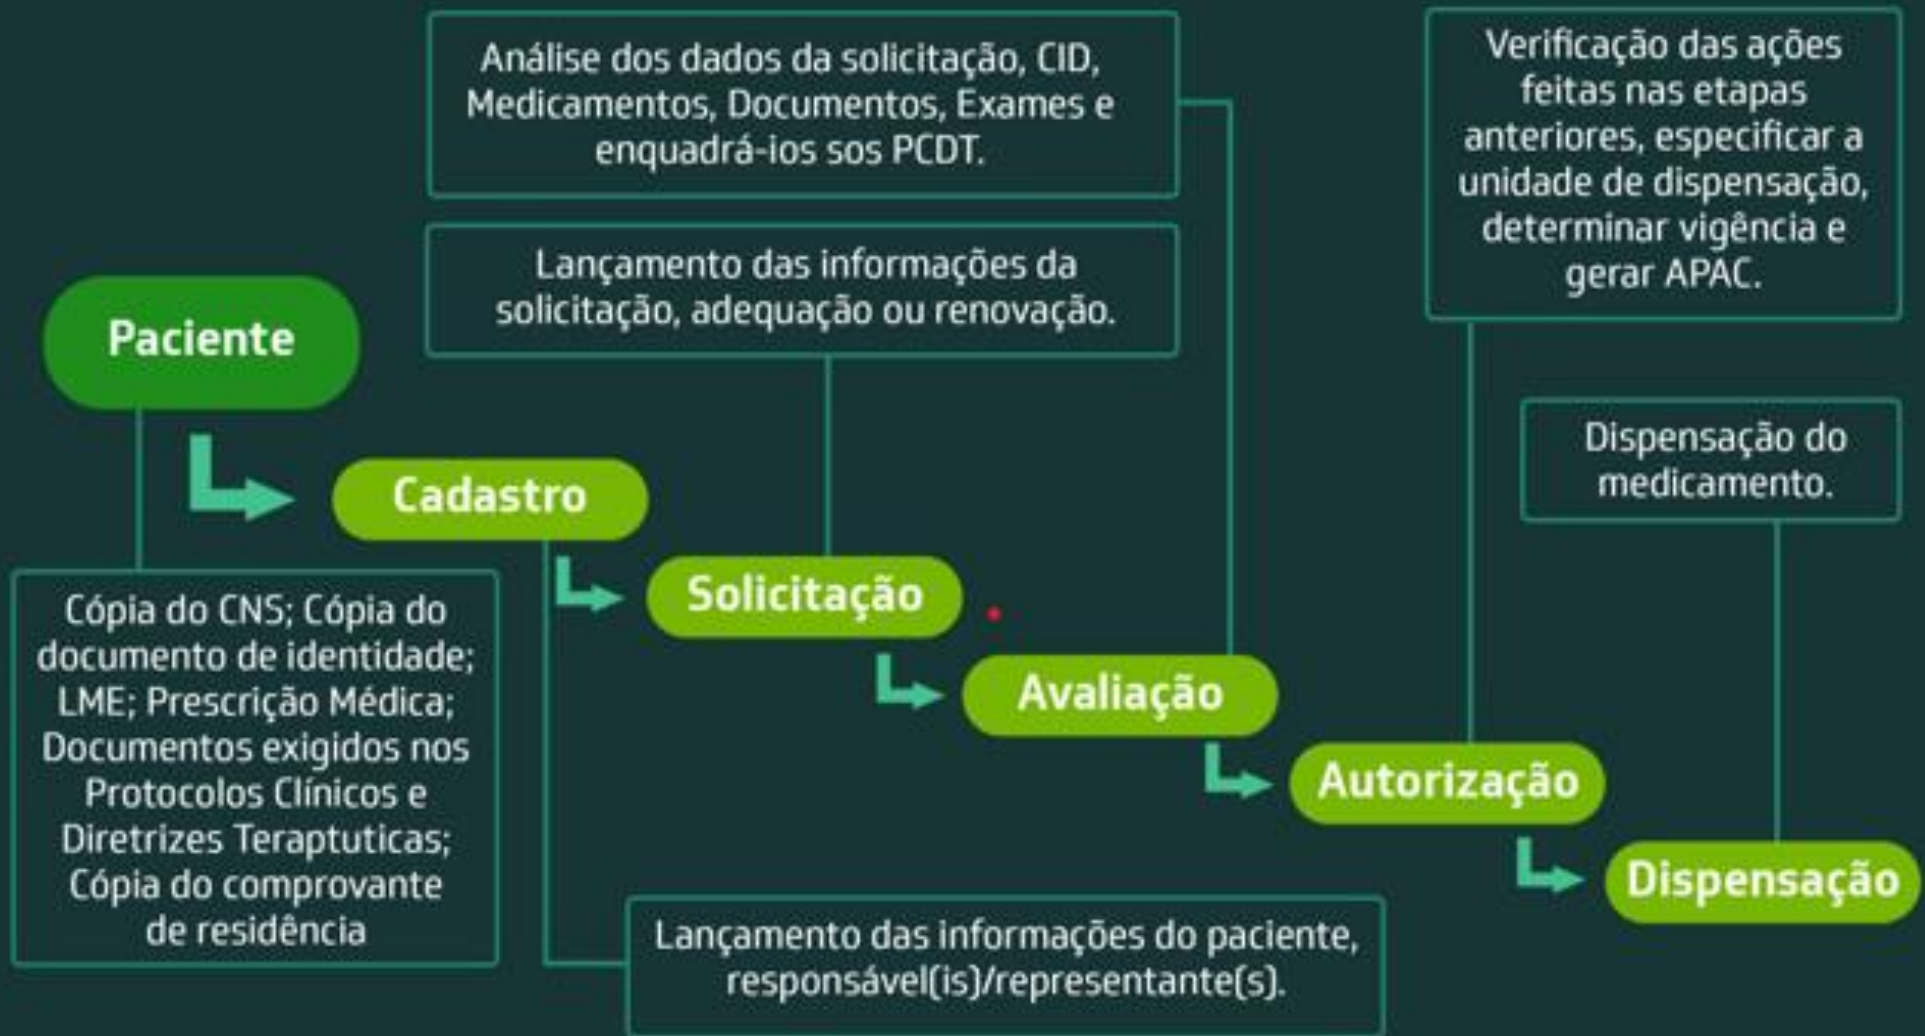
Análise dos dados da solicitação, CID, Medicamentos, Documentos, Exames e enquadrá-ios sos PCDT.

Verificação das ações feitas nas etapas anteriores, especificar a unidade de dispensação, determinar vigência e gerar APAC.

Lançamento das informações da solicitação, adequação ou renovação.

Paciente

Dispensação do medicamento.

Cadastro

Solicitação

Cópia do CNS; Cópia do documento de identidade; LME; Prescrição Médica; Documentos exigidos nos Protocolos Clínicos e Diretrizes Teraptuticas; Cópia do comprovante de residência

Avaliação

Autorização

Dispensação

Lançamento das informações do paciente, responsável(is)/representante(s).